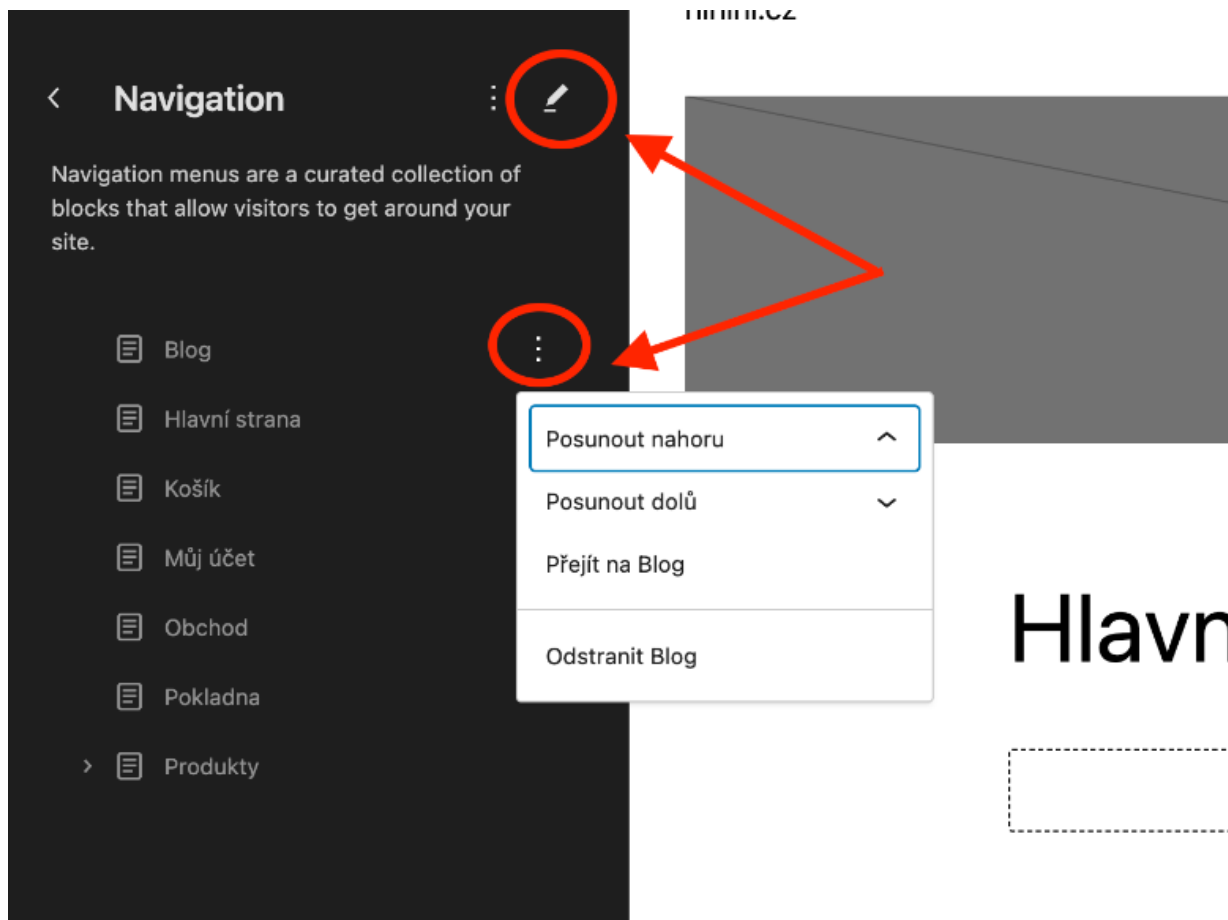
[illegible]

Navigation

Navigation menus are a curated collection of blocks that allow visitors to get around your site.

Blog

Hlavní strana

Košík

Můj účet

Obchod

Pokladna

Produkty

Posunout nahoru

Posunout dolů

Přejít na Blog

Odstranit Blog

Hlavn